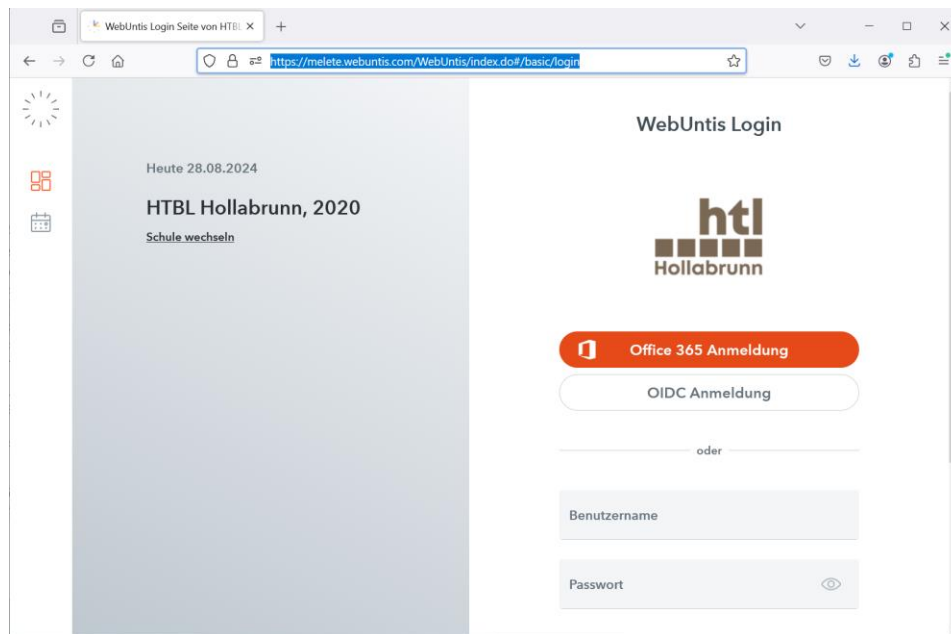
WebUntis Login Seite von HTBL ×

https://melete.webuntis.com/WebUntis/index.do#/basic/login

Heute 28.08.2024

HTBL Hollabrunn, 2020

Schule wechseln

WebUntis Login

htl
Hollabrunn

Office 365 Anmeldung

OIDC Anmeldung

oder

Benutzername

Passwort